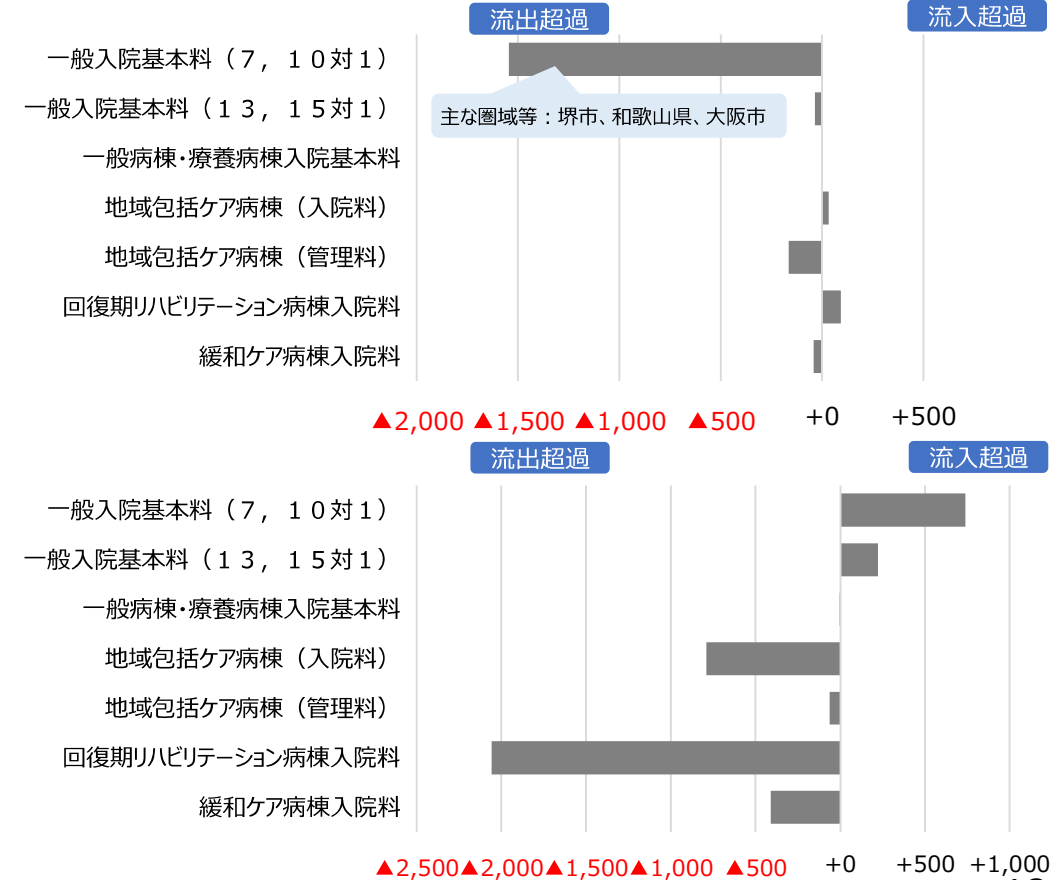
流出超過

流入超過

一般入院基本料（７，１０対１）

一般入院基本料（１３，１５対１）

主な圏域等：堺市、和歌山県、大阪市

一般病棟・療養病棟入院基本料

地域包括ケア病棟（入院料）

地域包括ケア病棟（管理料）

回復期リハビリテーション病棟入院料

緩和ケア病棟入院料

▲2,000 ▲1,500 ▲1,000 ▲500 +0 +500

流出超過

流入超過

一般入院基本料（７，１０対１）

一般入院基本料（１３，１５対１）

一般病棟・療養病棟入院基本料

地域包括ケア病棟（入院料）

地域包括ケア病棟（管理料）

回復期リハビリテーション病棟入院料

緩和ケア病棟入院料

▲2,500 ▲2,000 ▲1,500 ▲1,000 ▲500 +0 +500 +1,000